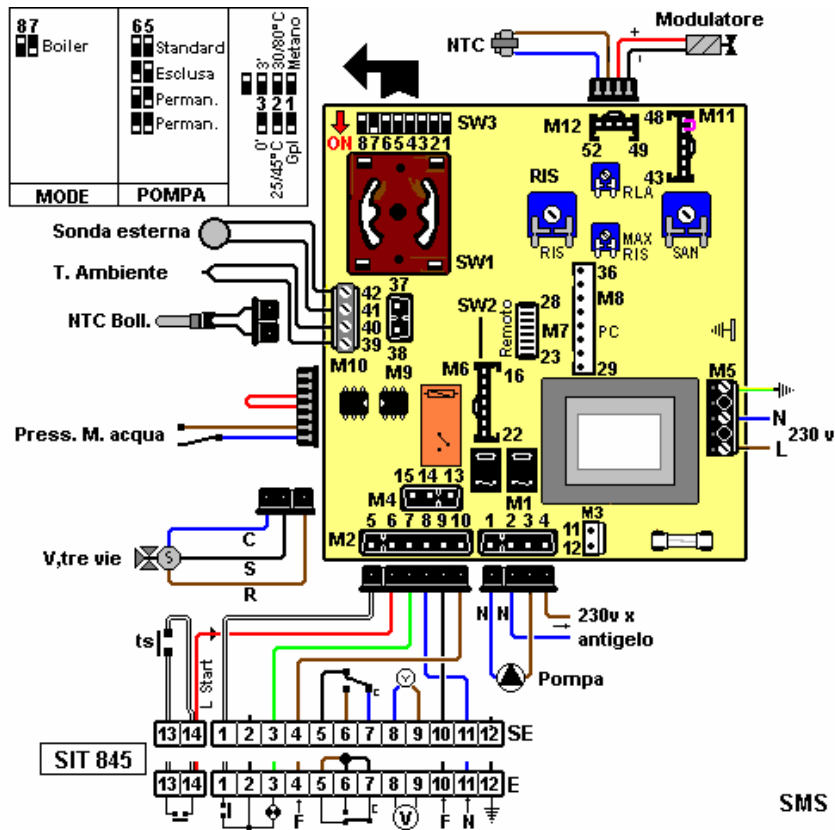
87
Boiler

65
Standard
Esclusa
Perman.
Perman.

3' 30/80°C Metano
3 2 1
0' 25/45°C Gpl

MODE
POMPA

NTC
Modulatore
+
-

SW3
ON 87654321
M12
48
M11
52
49
43
RIS
RLA
RIS
MAX RIS
SAN

Sonda esterna
T. Ambiente
NTC Boll.

SW1
42
41
40
39
37
38
M10
M9

SW2
28
Remoto
M7
23
36
M8
PC
29
M6
16
22

M5
N
L
230 v

Press. M. acqua

15 14 13
M4
M1
M3
11
12
M2
5 6 7 8 9 10
1 2 3 4

V,tre vie
S
C
S
R

N N
230v x
antigelo
Pompa

ts
L Start

SIT 845
13 14 1 2 3 4 5 6 7 8 9 10 11 12 SE
13 14 1 2 3 4 5 6 7 8 9 10 11 12 E
F F N
V

SMS